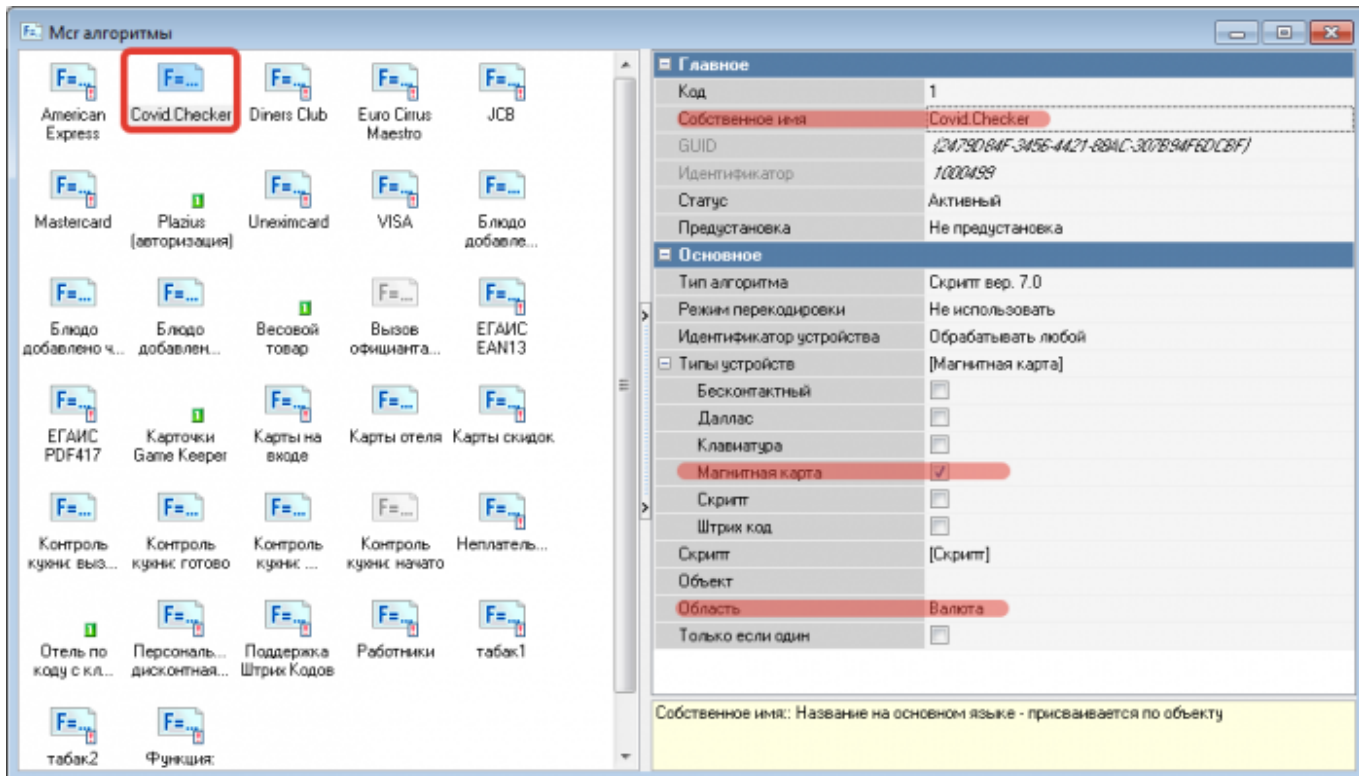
Мсr алгоритмы

American Express
Covid.Checker
Diners Club
Euro Cirrus Maestro
JCB
Mastercard
Plazius (авторизация)
Uneximcard
VISA
Блюдо добавле...
Блюдо добавлено ч...
Блюдо добавлен...
Весовой товар
Вызов официанта...
ЕГАИС EAN13
ЕГАИС PDF417
Карточки Game Keeper
Карты на входе
Карты отеля
Карты скидок
Контроль кухни: выз...
Контроль кухни: готово
Контроль кухни: ...
Контроль кухни: начато
Неплатель...
Отель по коду с кл...
Персональ... дисконтная...
Поддержка Штрих Кодов
Работники
табак1
табак2
Функция:

| Главное | |
|---|---|
| Код | 1 |
| Собственное имя | Covid.Checker |
| GUID | {2479D84F-3456-4421-89AC-307B94F6DCBF} |
| Идентификатор | 1000499 |
| Статус | Активный |
| Предустановка | Не предустановка |
| **Основное** | |
| Тип алгоритма | Скрипт вер. 7.0 |
| Режим перекодировки | Не использовать |
| Идентификатор устройства | Обрабатывать любой |
| Типы устройств | [Магнитная карта] |
| Бесконтактный | ☐ |
| Даллас | ☐ |
| Клавиатура | ☐ |
| Магнитная карта | ☑ |
| Скрипт | ☐ |
| Штрих код | ☐ |
| Скрипт | [Скрипт] |
| Объект | |
| Область | Валюта |
| Только если один | ☐ |

Собственное имя:: Название на основном языке - присваивается по объекту